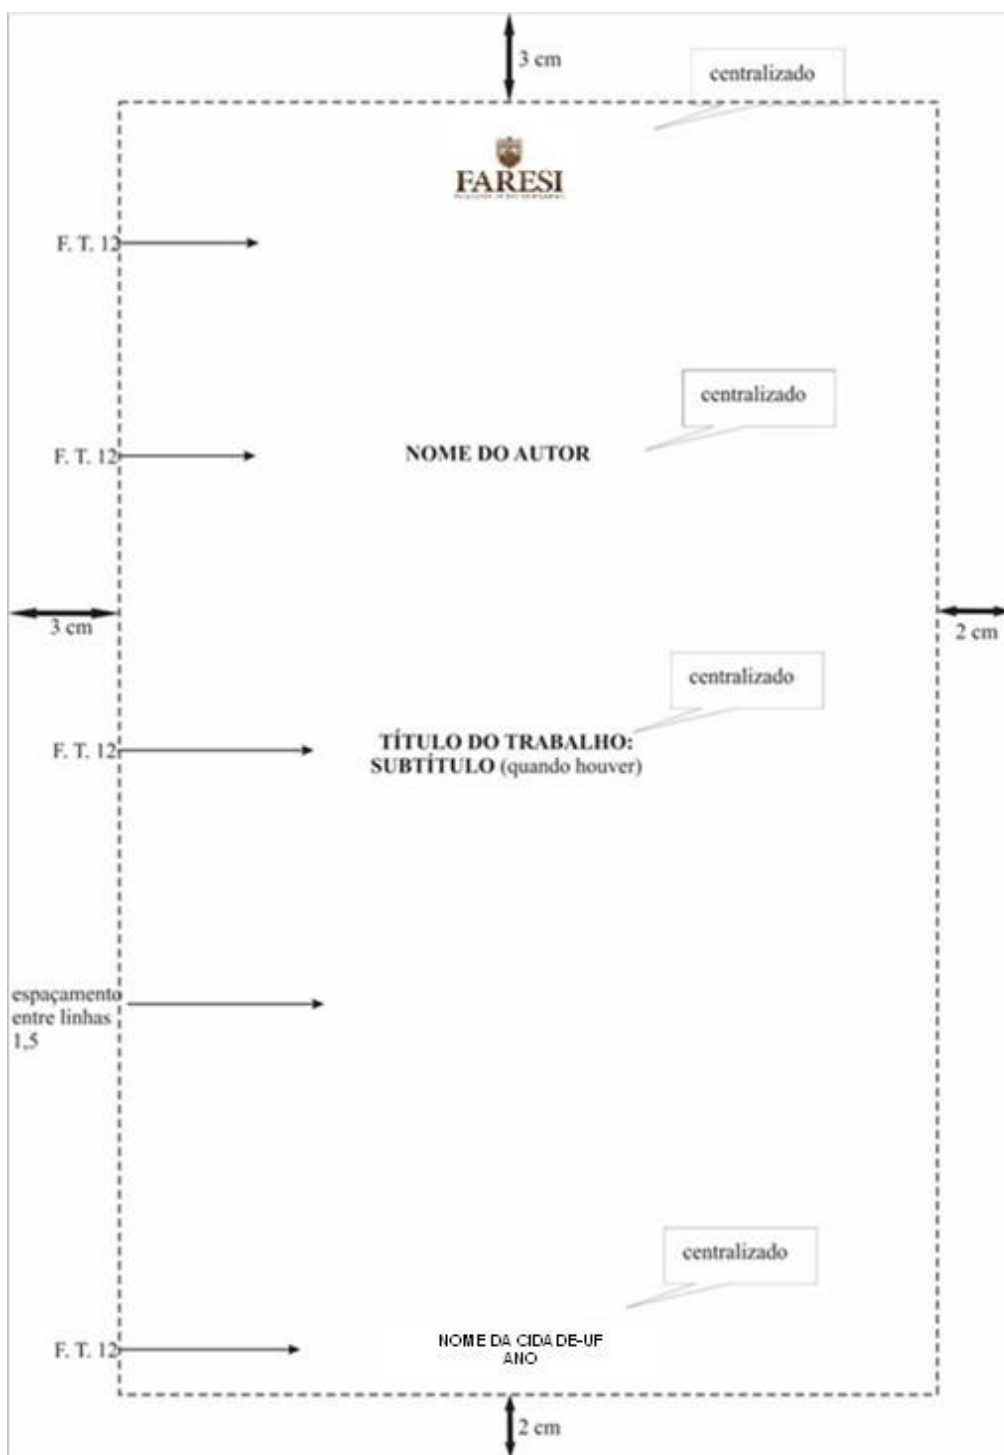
3 cm

centralizado

FARESI

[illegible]

F. T. 12

centralizado

F. T. 12

NOME DO AUTOR

3 cm

2 cm

centralizado

F. T. 12

TÍTULO DO TRABALHO:
SUBTÍTULO (quando houver)

espaçamento entre linhas 1,5

centralizado

F. T. 12

NOME DA CIDA DE-UF
ANO

2 cm